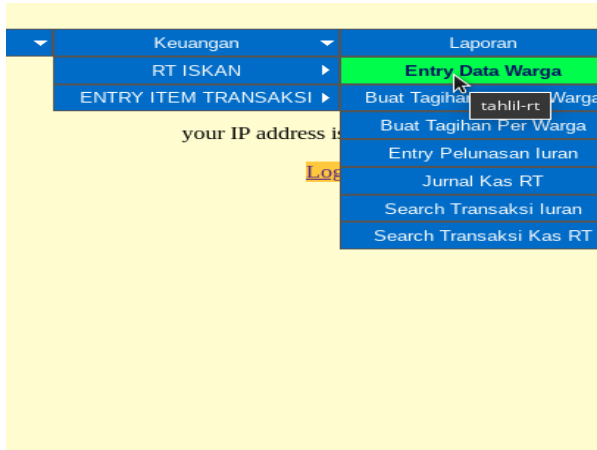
Keuangan
RT ISKAN
ENTRY ITEM TRANSAKSI

Laporan
Entry Data Warga
Buat Tagihan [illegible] Warga
tahlil-rt
Buat Tagihan Per Warga
Entry Pelunasan Iuran
Jurnal Kas RT
Search Transaksi Iuran
Search Transaksi Kas RT

your IP address is

Log